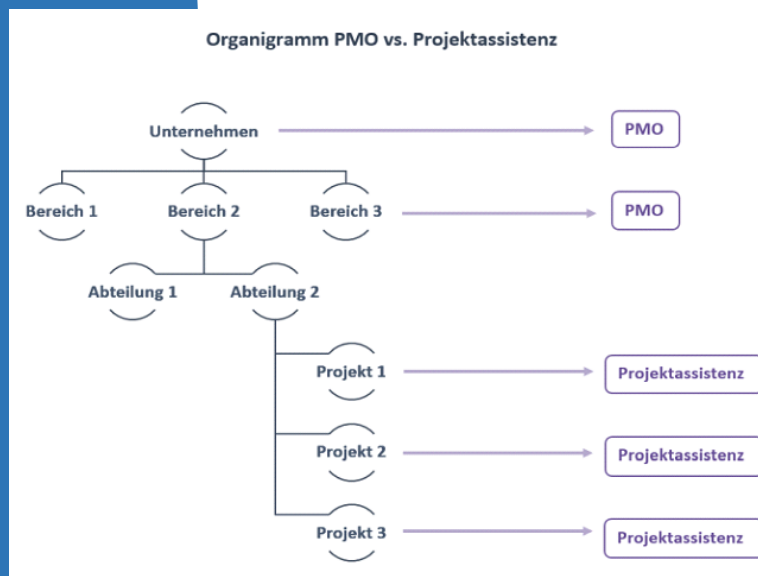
Organigramm PMO vs. Projektassistenz

Unternehmen

PMO

Bereich 1

Bereich 2

Bereich 3

PMO

Abteilung 1

Abteilung 2

Projekt 1

Projektassistenz

Projekt 2

Projektassistenz

Projekt 3

Projektassistenz